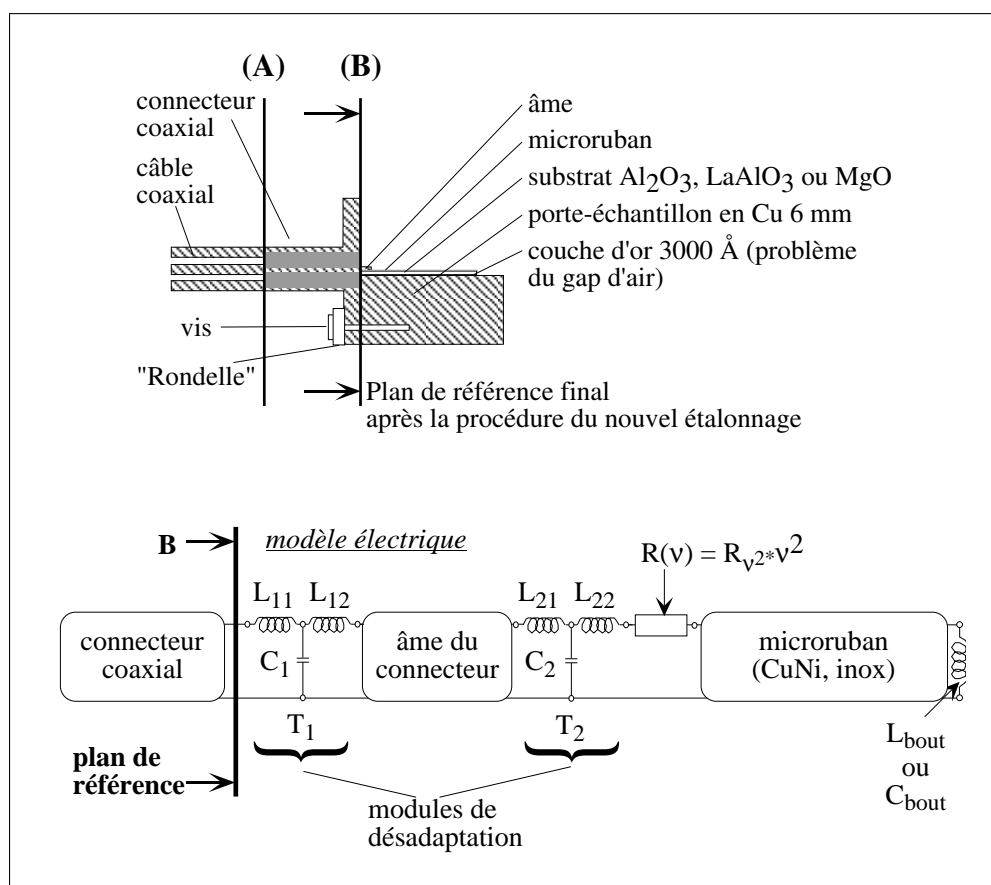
(A) (B)

connecteur coaxial

câble coaxial

âme

microruban

substrat $Al_2O_3$, $LaAlO_3$ ou MgO

porte-échantillon en Cu 6 mm

couche d'or 3000 Å (problème du gap d'air)

vis

"Rondelle"

Plan de référence final après la procédure du nouvel étalonnage

B

modèle électrique

$R(\nu) = R_{\nu^2*}\nu^2$

$L_{11}$ $L_{12}$

$L_{21}$ $L_{22}$

connecteur coaxial

$C_1$

âme du connecteur

$C_2$

microruban (CuNi, inox)

$T_1$

$T_2$

plan de référence

modules de désadaptation

$L_{bout}$ ou $C_{bout}$